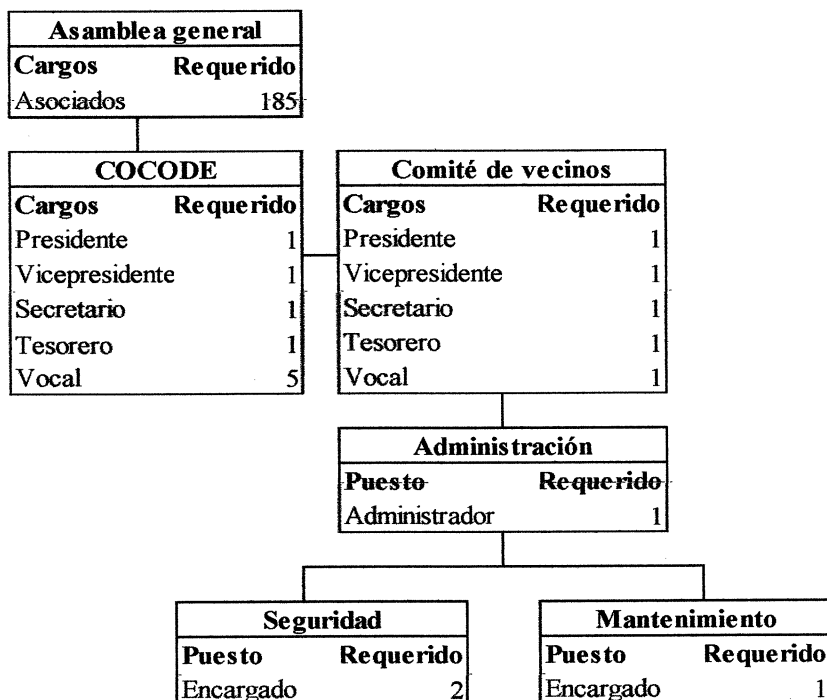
| Asamblea general | |
|---|---|
| Cargos | Requerido |
| Asociados | 185 |

| COCODE | |
|---|---|
| Cargos | Requerido |
| Presidente | 1 |
| Vicepresidente | 1 |
| Secretario | 1 |
| Tesorero | 1 |
| Vocal | 5 |

| Comité de vecinos | |
|---|---|
| Cargos | Requerido |
| Presidente | 1 |
| Vicepresidente | 1 |
| Secretario | 1 |
| Tesorero | 1 |
| Vocal | 1 |

| Administración | |
|---|---|
| Puesto | Requerido |
| Administrador | 1 |

| Seguridad | |
|---|---|
| Puesto | Requerido |
| Encargado | 2 |

| Mantenimiento | |
|---|---|
| Puesto | Requerido |
| Encargado | 1 |